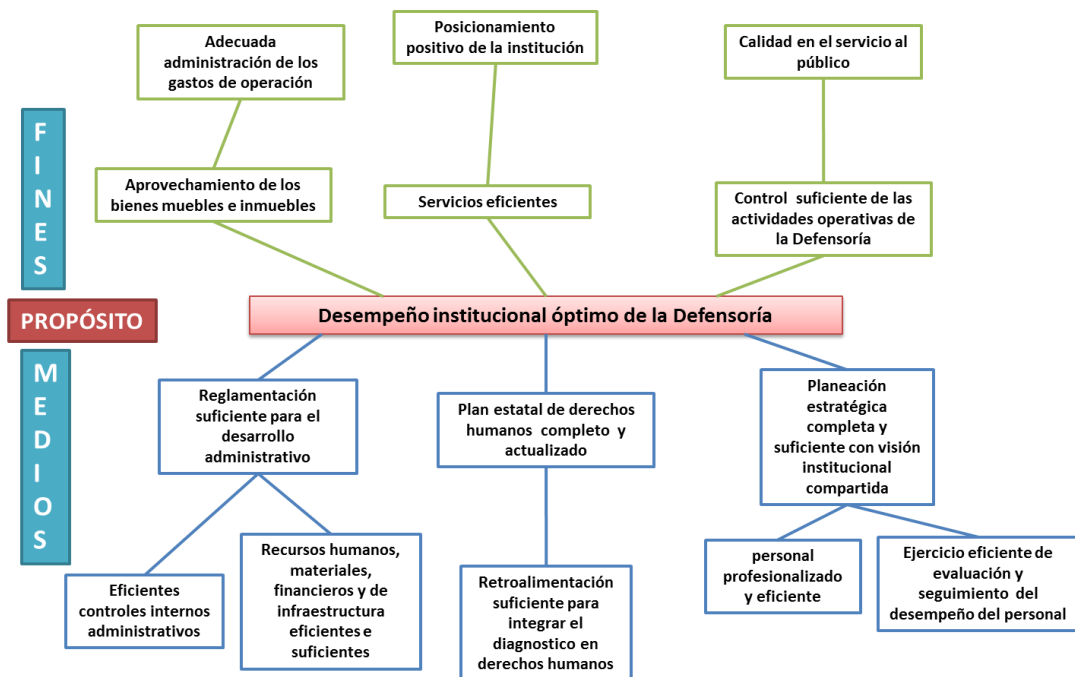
FINES

Adecuada administración de los gastos de operación

Posicionamiento positivo de la institución

Calidad en el servicio al público

Aprovechamiento de los bienes muebles e inmuebles

Servicios eficientes

Control suficiente de las actividades operativas de la Defensoría

PROPÓSITO

Desempeño institucional óptimo de la Defensoría

MEDIOS

Reglamentación suficiente para el desarrollo administrativo

Plan estatal de derechos humanos completo y actualizado

Planeación estratégica completa y suficiente con visión institucional compartida

Eficientes controles internos administrativos

Recursos humanos, materiales, financieros y de infraestructura eficientes e suficientes

Retroalimentación suficiente para integrar el diagnostico en derechos humanos

personal profesionalizado y eficiente

Ejercicio eficiente de evaluación y seguimiento del desempeño del personal